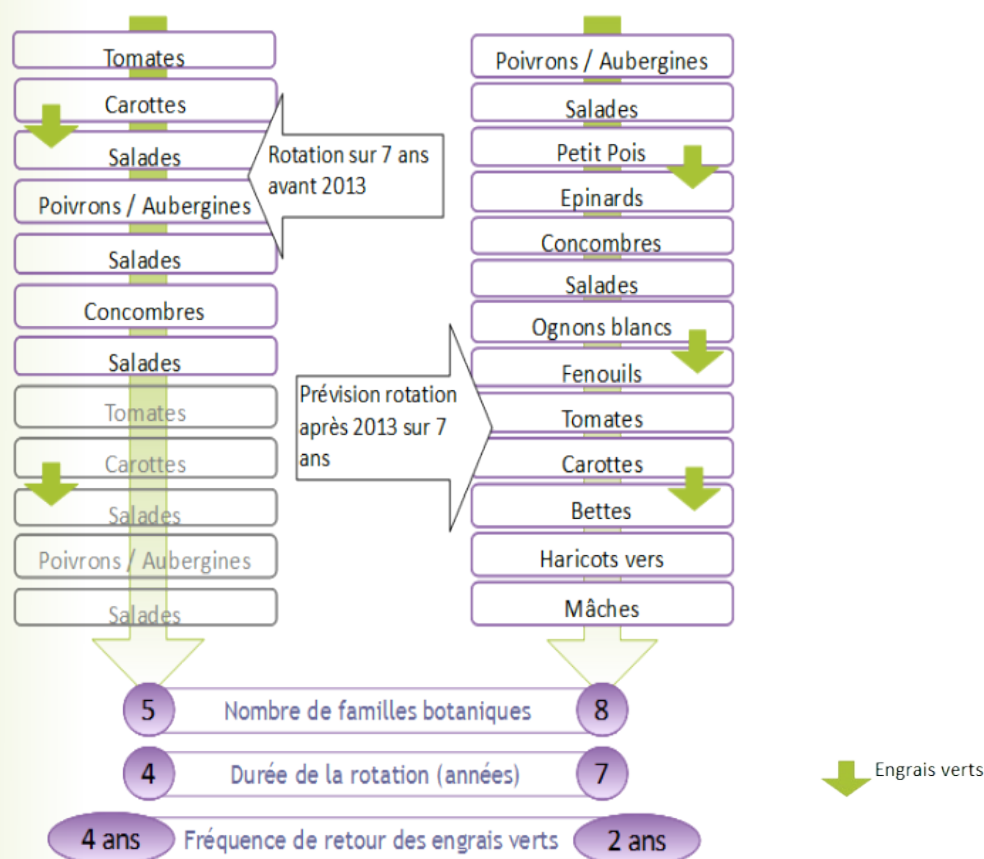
Tomates
Carottes
Salades
Poivrons / Aubergines
Salades
Concombres
Salades
Tomates
Carottes
Salades
Poivrons / Aubergines
Salades

Rotation sur 7 ans avant 2013

Poivrons / Aubergines
Salades
Petit Pois
Epinards
Concombres
Salades
Ognons blancs
Fenouils
Tomates
Carottes
Bettes
Haricots verts
Mâches

Prévision rotation après 2013 sur 7 ans

5 Nombre de familles botaniques 8
4 Durée de la rotation (années) 7
4 ans Fréquence de retour des engrais verts 2 ans

Engrais verts